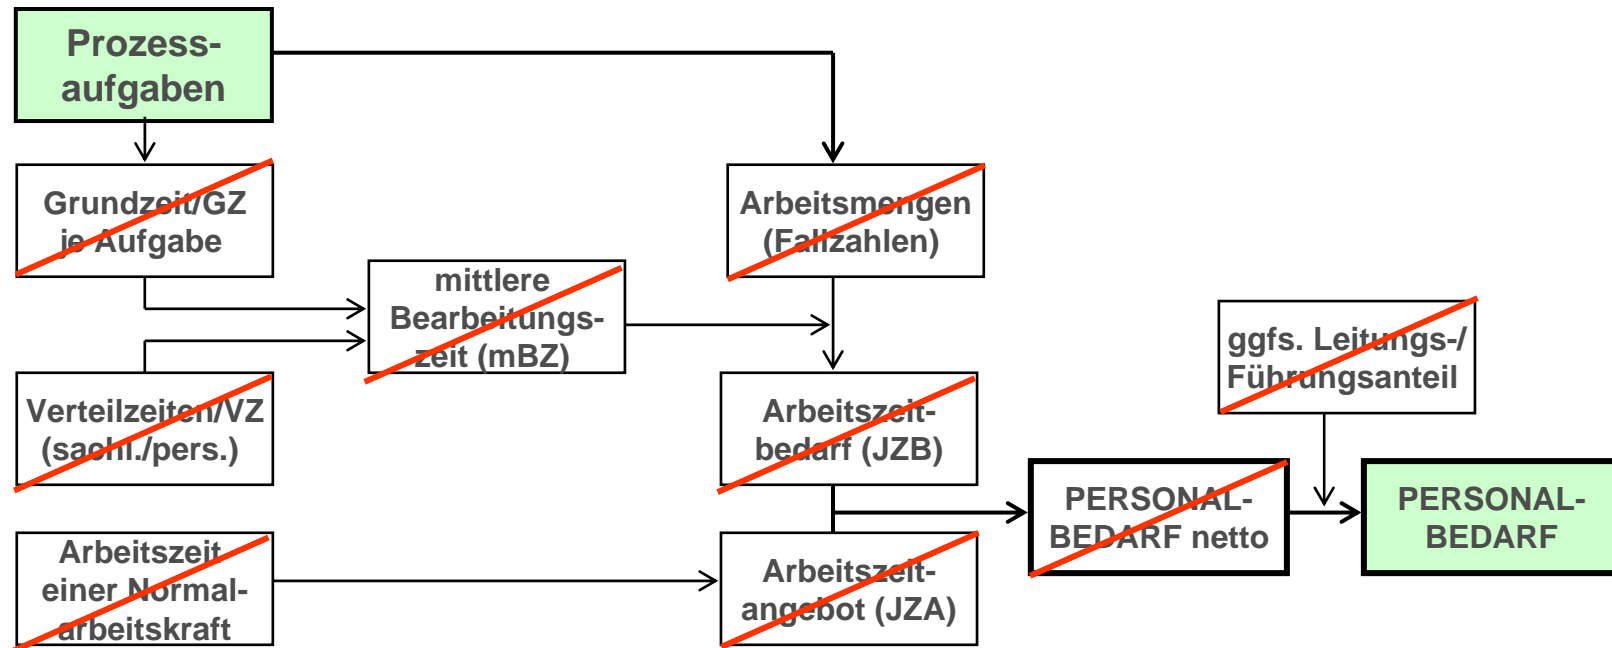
Prozess-aufgaben

Grundzeit/GZ je Aufgabe

Arbeitsmengen (Fallzahlen)

mittlere Bearbeitungs-zeit (mBZ)

ggfs. Leitungs-/ Führungsanteil

Verteilzeiten/VZ (sachl./pers.)

Arbeitszeit-bedarf (JZB)

PERSONAL-BEDARF netto

PERSONAL-BEDARF

Arbeitszeit einer Normal-arbeitskraft

Arbeitszeit-angebot (JZA)